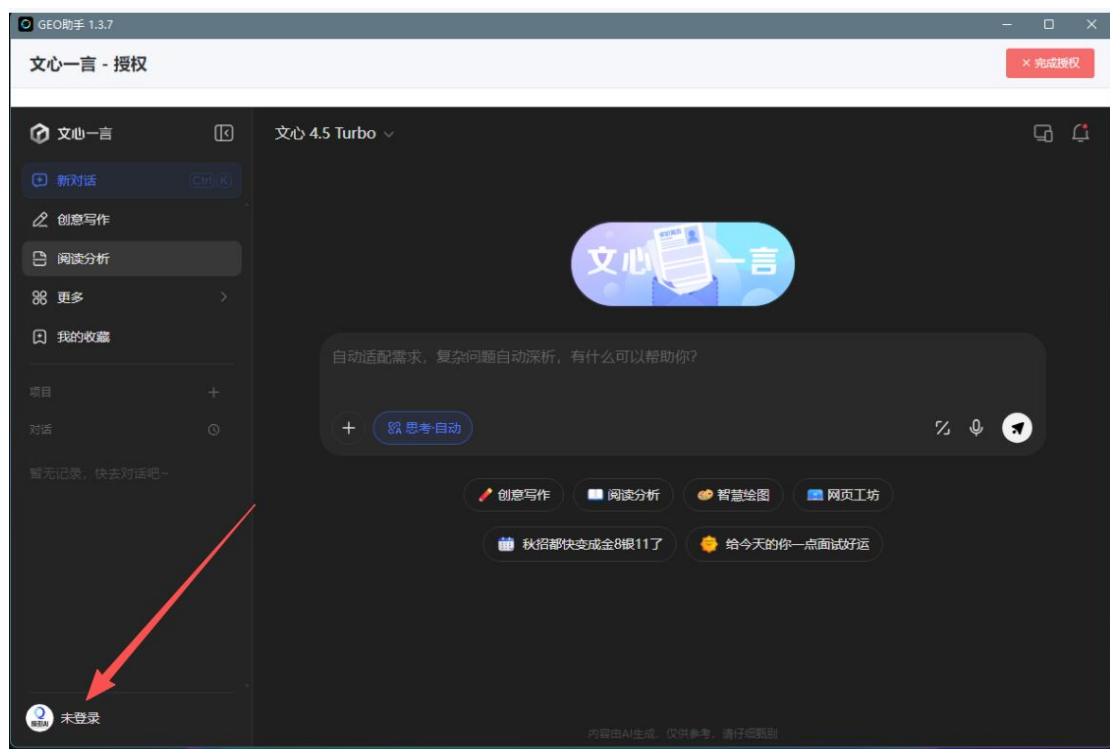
GEO助手 1.3.7

文心一言 - 授权

× 完成授权

文心一言

新对话 Ctrl K

创意写作

阅读分析

更多

我的收藏

项目

对话

暂无记录，快去对话吧~

未登录

文心 4.5 Turbo

文心一言

自动适配需求，复杂问题自动深析，有什么可以帮助你?

思考·自动

创意写作

阅读分析

智慧绘图

网页工坊

秋招都快变成金8银11了

给今天的你一点面试好运

内容由AI生成，仅供参考，请仔细甄别